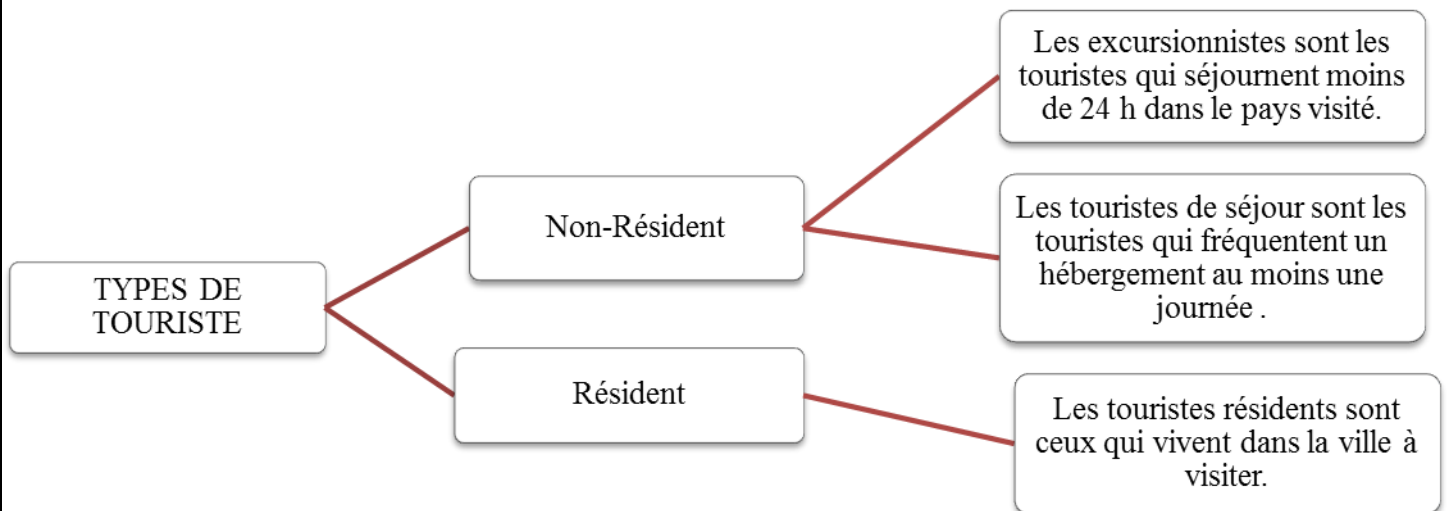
TYPES DE TOURISTE

Non-Résident

Les excursionnistes sont les touristes qui séjournent moins de 24 h dans le pays visité.

Les touristes de séjour sont les touristes qui fréquentent un hébergement au moins une journée .

Résident

Les touristes résidents sont ceux qui vivent dans la ville à visiter.